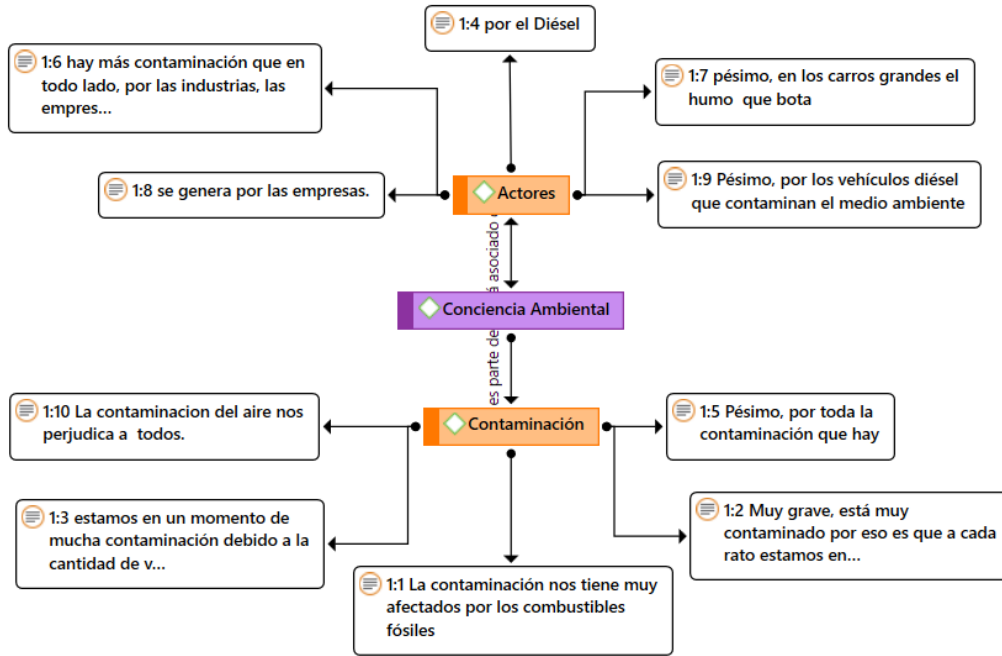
1:4 por el Diésel

1:6 hay más contaminación que en todo lado, por las industrias, las empres...

1:7 pésimo, en los carros grandes el humo que bota

1:8 se genera por las empresas.

Actores

1:9 Pésimo, por los vehículos diésel que contaminan el medio ambiente

á asociado

Conciencia Ambiental

es parte de

1:10 La contaminacion del aire nos perjudica a todos.

Contaminación

1:5 Pésimo, por toda la contaminación que hay

1:3 estamos en un momento de mucha contaminación debido a la cantidad de v...

1:2 Muy grave, está muy contaminado por eso es que a cada rato estamos en...

1:1 La contaminación nos tiene muy afectados por los combustibles fósiles